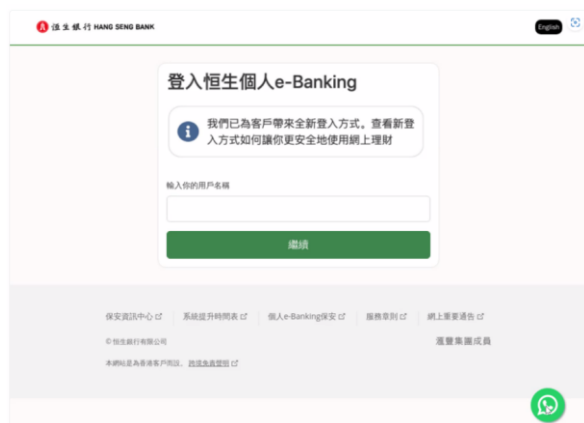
恒生銀行 HANG SENG BANK

English

登入恒生個人e-Banking

我們已為客戶帶來全新登入方式。查看新登入方式如何讓你更安全地使用網上理財

輸入你的用戶名稱

繼續

保安資訊中心 | 系統提升時間表 | 個人e-Banking保安 | 服務章則 | 網上重要通告

© 恒生銀行有限公司

滙豐集團成員

本網站是為香港客戶而設。跨境免責聲明